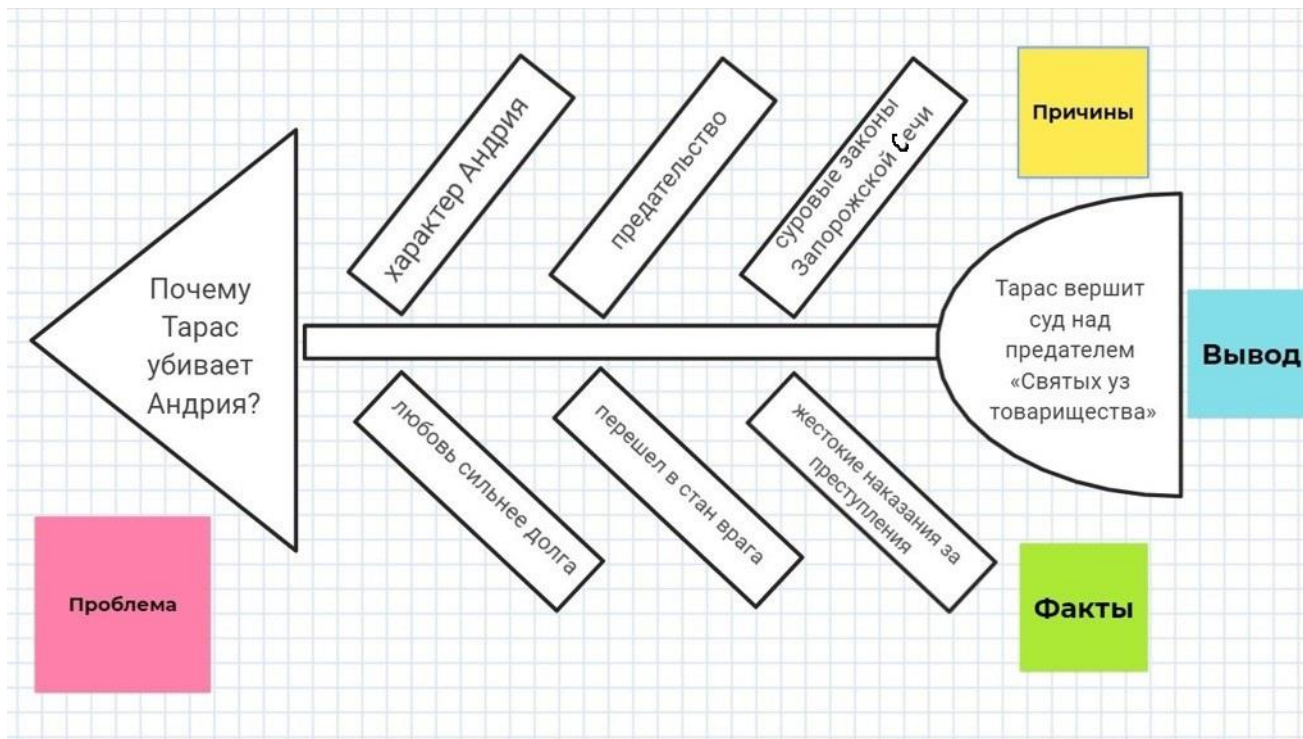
Причины

Почему Тарас убивает Андрия?

характер Андрия

предательство

суровые законы Запорожской Сечи

Тарас вершит суд над предателем «Святых уз товарищества»

Вывод

любовь сильнее долга

перешел в стан врага

жестокие наказания за преступления

Проблема

Факты